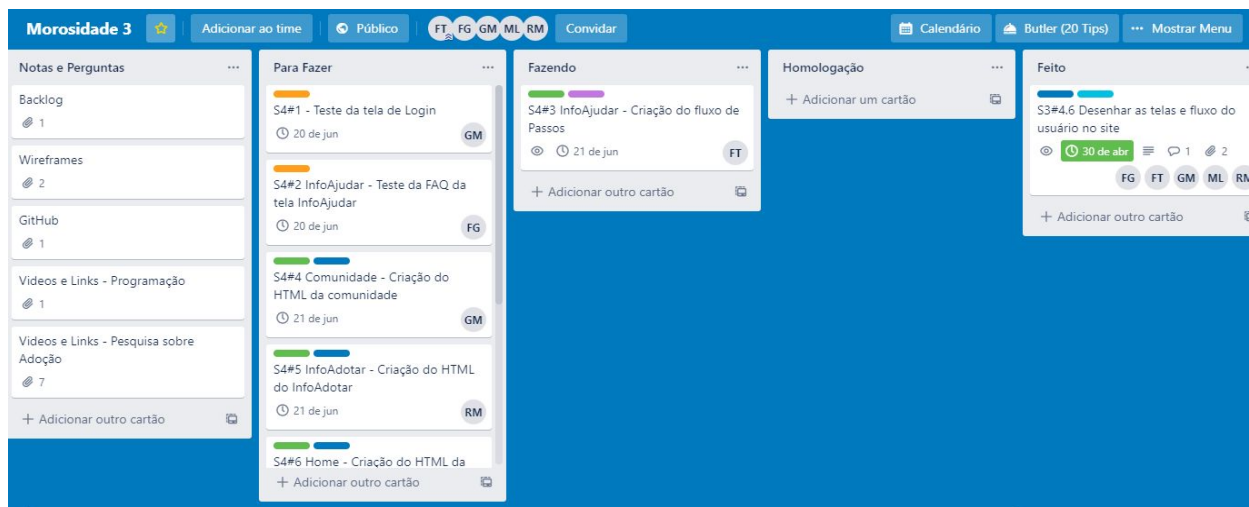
Morosidade 3 ☆ Adicionar ao time Público FT FG GM ML RM Convidar

Calendário Butler (20 Tips) ··· Mostrar Menu

Notas e Perguntas ···

Backlog
1

Wireframes
2

GitHub
1

Videos e Links - Programação
1

Videos e Links - Pesquisa sobre Adoção
7

+ Adicionar outro cartão

Para Fazer ···

S4#1 - Teste da tela de Login
20 de jun GM

S4#2 InfoAjudar - Teste da FAQ da tela InfoAjudar
20 de jun FG

S4#4 Comunidade - Criação do HTML da comunidade
21 de jun GM

S4#5 InfoAdotar - Criação do HTML do InfoAdotar
21 de jun RM

S4#6 Home - Criação do HTML da

+ Adicionar outro cartão

Fazendo ···

S4#3 InfoAjudar - Criação do fluxo de Passos
21 de jun FT

+ Adicionar outro cartão

Homologação ···

+ Adicionar um cartão

Feito

S3#4.6 Desenhar as telas e fluxo do usuário no site
30 de abr 1 2
FG FT GM ML RM

+ Adicionar outro cartão